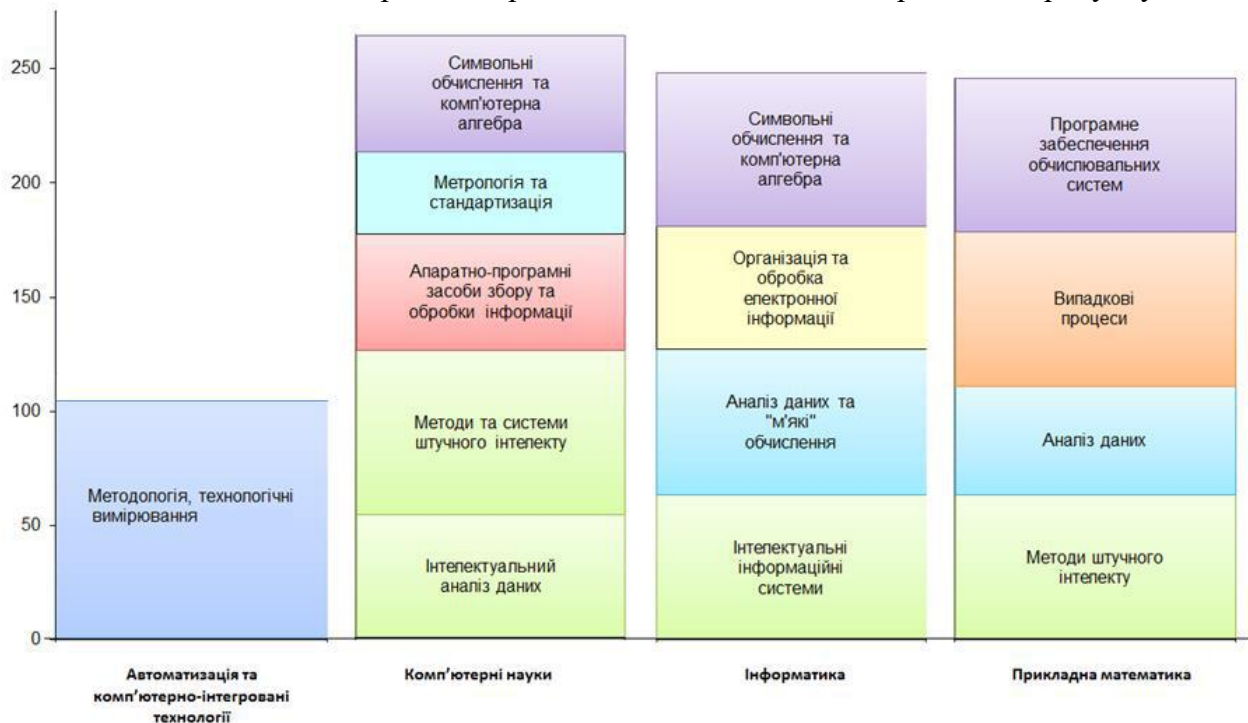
250

200

150

100

50

0

Методологія, технологічні вимірювання

Символьні обчислення та комп'ютерна алгебра

Метрологія та стандартизація

Апаратно-програмні засоби збору та обробки інформації

Методи та системи штучного інтелекту

Інтелектуальний аналіз даних

Символьні обчислення та комп'ютерна алгебра

Організація та обробка електронної інформації

Аналіз даних та "м'які" обчислення

Інтелектуальні інформаційні системи

Програмне забеспечення обчислювальних систем

Випадкові процеси

Аналіз даних

Методи штучного інтелекту

Автоматизація та комп'ютерно-інтегровані технології

Комп'ютерні науки

Інформатика

Прикладна математика